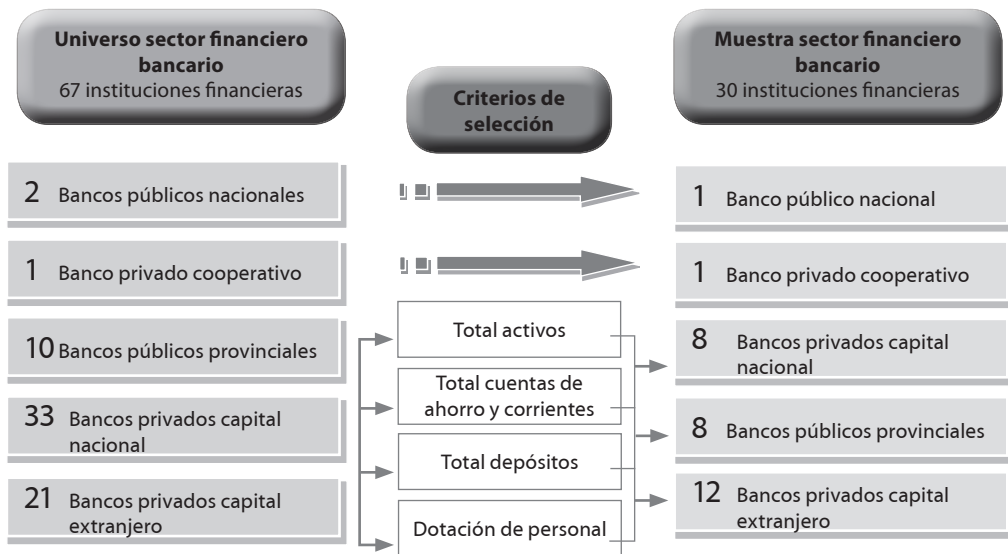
**Universo sector financiero bancario**
67 instituciones financieras

**Criterios de selección**

**Muestra sector financiero bancario**
30 instituciones financieras

2 Bancos públicos nacionales

1 Banco público nacional

1 Banco privado cooperativo

1 Banco privado cooperativo

10 Bancos públicos provinciales

33 Bancos privados capital nacional

21 Bancos privados capital extranjero

Total activos

Total cuentas de ahorro y corrientes

Total depósitos

Dotación de personal

8 Bancos privados capital nacional

8 Bancos públicos provinciales

12 Bancos privados capital extranjero